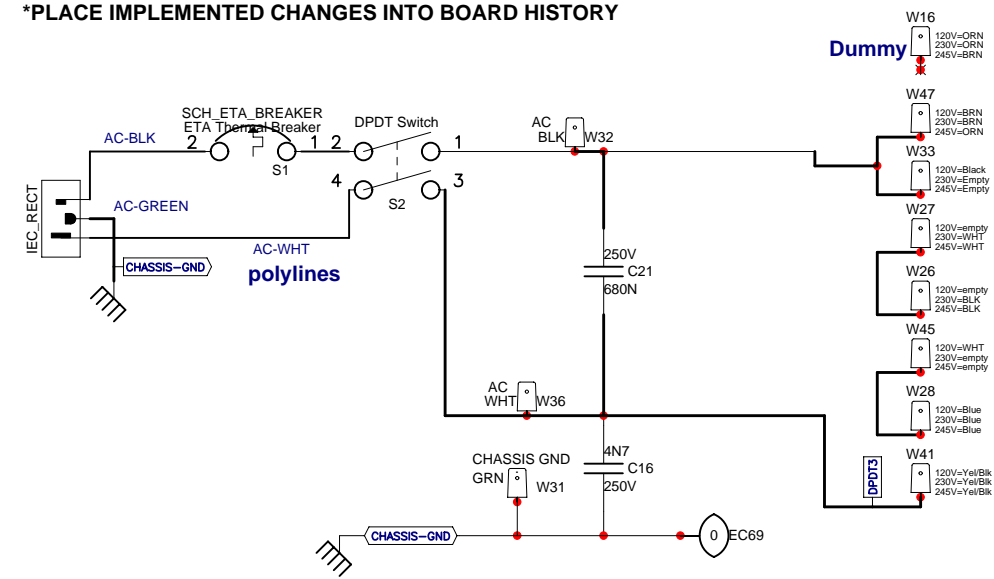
*PLACE IMPLEMENTED CHANGES INTO BOARD HISTORY

W16
120V=ORN
230V=ORN
245V=BRN
Dummy

SCH_ETA_BREAKER
ETA Thermal Breaker
AC-BLK
2
1
S1
DPDT Switch
2
1
4
3
S2
AC
BLK
W32

W47
120V=BRN
230V=BRN
245V=ORN
W33
120V=Black
230V=Empty
245V=Empty
W27
120V=empty
230V=WHT
245V=WHT
W26
120V=empty
230V=BLK
245V=BLK
W45
120V=WHT
230V=empty
245V=empty
W28
120V=Blue
230V=Blue
245V=Blue
W41
120V=Yel/Blk
230V=Yel/Blk
245V=Yel/Blk
DPDT3

IEC_RECT
AC-GREEN
AC-WHT
CHASSIS-GND
polylines

250V
C21
680N

AC
WHT
W36

4N7
C16
250V

CHASSIS GND
GRN
W31

CHASSIS-GND
0
EC69